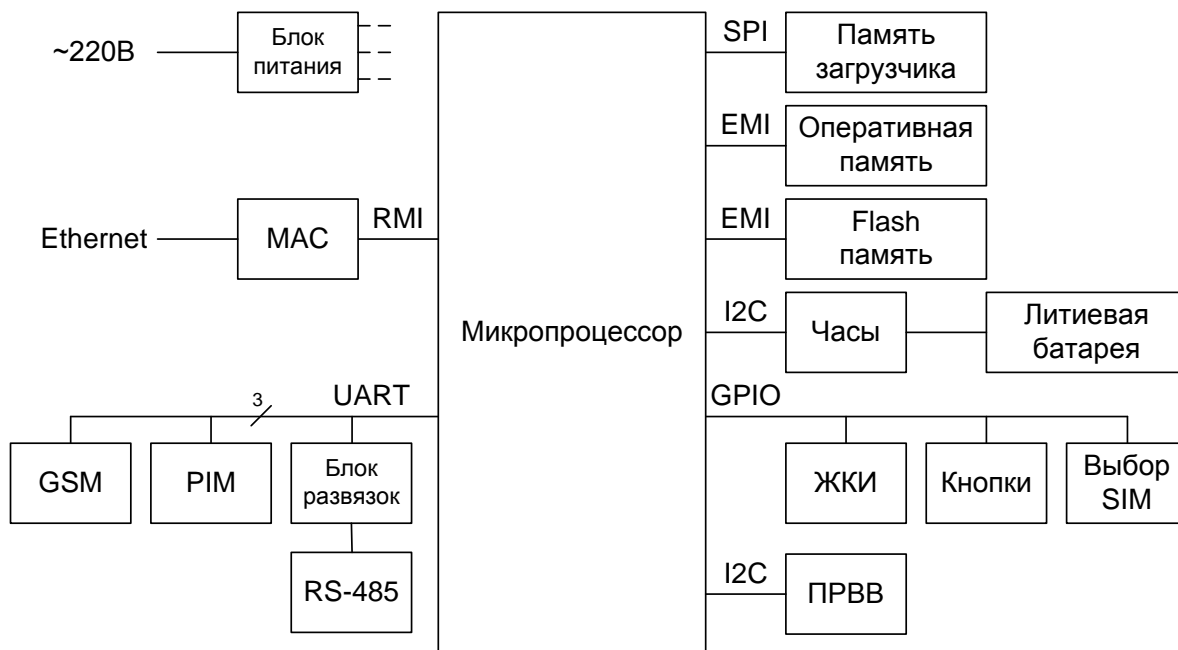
~220В

Блок питания

Ethernet

MAC

RMI

3

UART

GSM

PIM

Блок развязок

RS-485

Микропроцессор

SPI

Память загрузчика

EMI

Оперативная память

EMI

Flash память

I2C

Часы

Литиевая батарея

GPIO

ЖКИ

Кнопки

Выбор SIM

I2C

ПРВВ